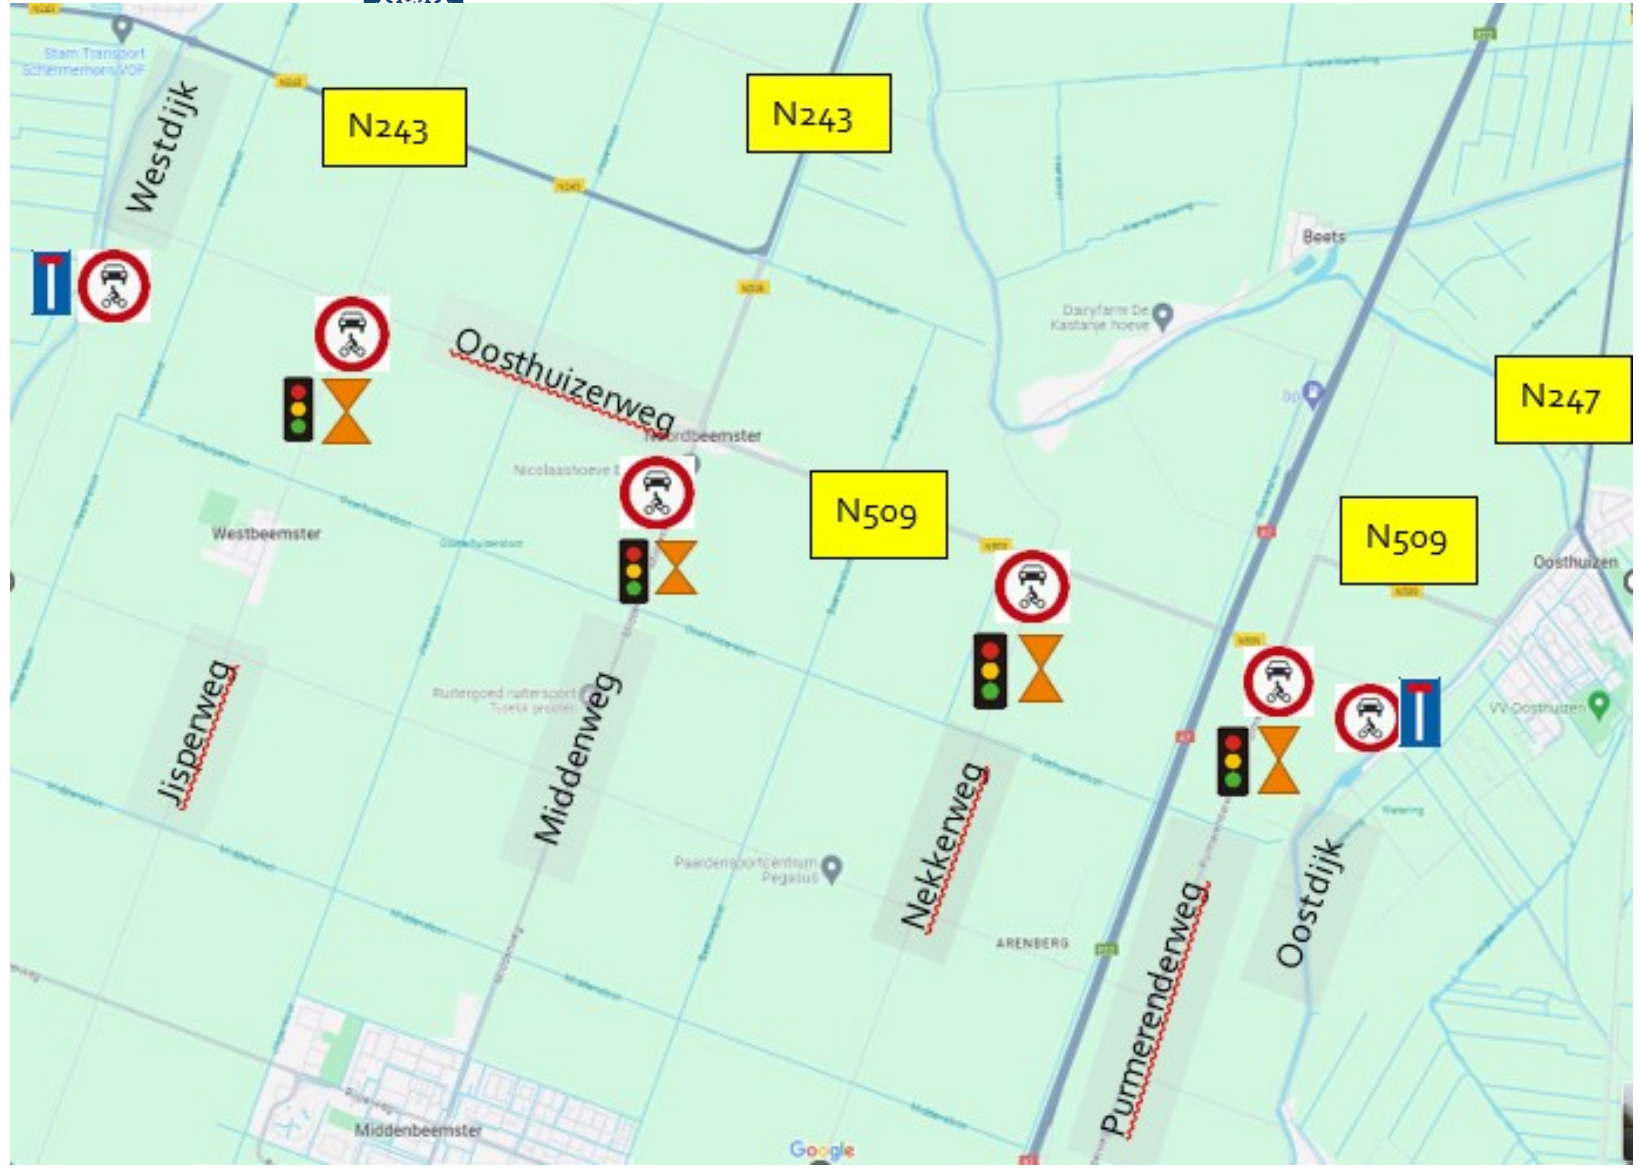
Stam Transport Schermerhorn VOF

N243

N243

Westdijk

Beets

Oosthuizerweg

Daryfarm De Kastanje hoeve

Noordbeemster

N247

Nicolaashoeve

N509

Westbeemster

N509

Oosthuizen

Ruiterpoel ruitersport Tjesk prekrer

Middenweg

VV Oosthuizen

Jisperweg

Paardensportcentrum Pegasus

Nekkerweg

Oostdijk

ARENBERG

Purmerenderweg

Middenbeemster

Google